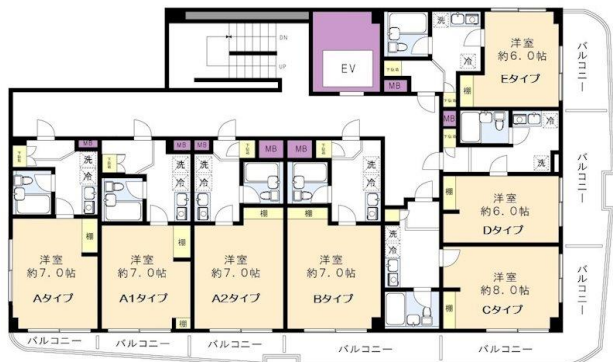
DN
UP
EV
MB
洗
冷
洋室
約6.0帖
Eタイプ
バルコニー
MB
冷
洗
MB MB MB MB MB MB
洗 冷 洗 冷 洗 冷 洗 冷 洗 冷
洋室
約6.0帖
Dタイプ
バルコニー
棚 棚 棚
洗 冷
洋室
約7.0帖
Aタイプ
棚
洋室
約7.0帖
A1タイプ
棚
洋室
約7.0帖
A2タイプ
洋室
約7.0帖
Bタイプ
洋室
約8.0帖
Cタイプ
バルコニー
棚 棚 棚
バルコニー
バルコニー
バルコニー
バルコニー